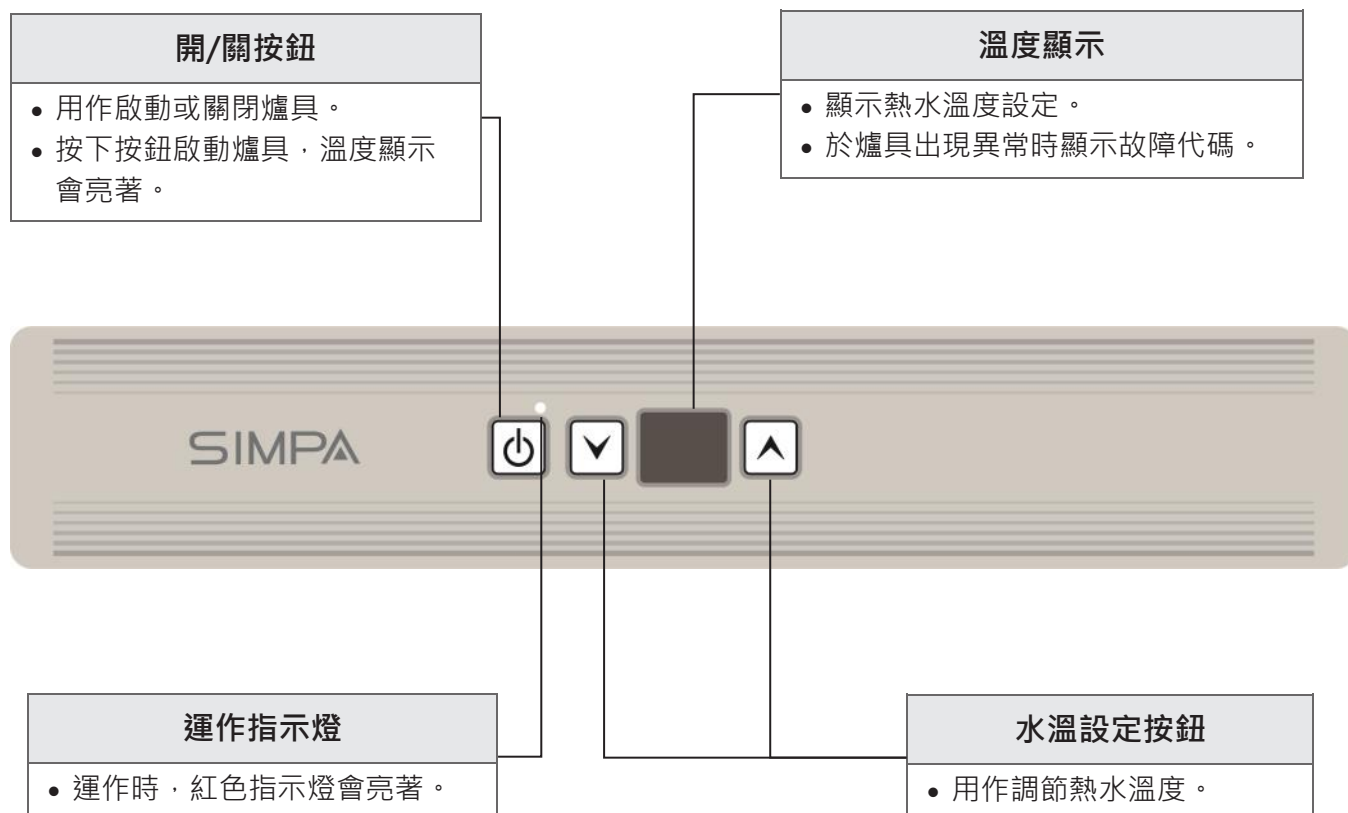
開/關按鈕

• 用作啟動或關閉爐具。
• 按下按鈕啟動爐具，溫度顯示會亮著。

溫度顯示

• 顯示熱水溫度設定。
• 於爐具出現異常時顯示故障代碼。

SIMPA

運作指示燈

• 運作時，紅色指示燈會亮著。

水溫設定按鈕

• 用作調節熱水溫度。